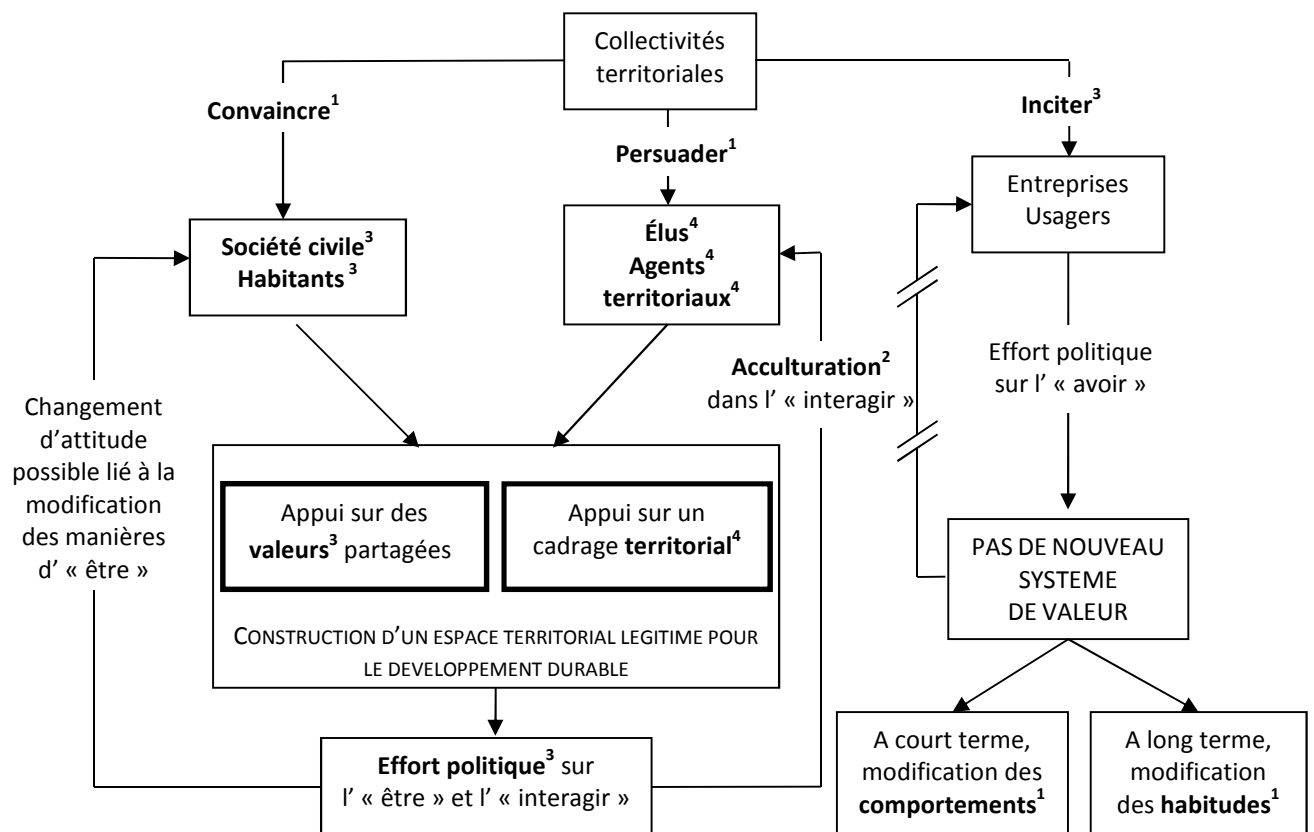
Collectivités territoriales

Convaincre$^1$

Persuader$^1$

Inciter$^3$

Société civile$^3$
Habitants$^3$

Élus$^4$
Agents territoriaux$^4$

Entreprises
Usagers

Acculturation$^2$ dans l' « interagir »

Effort politique sur l' « avoir »

Changement d'attitude possible lié à la modification des manières d' « être »

Appui sur des valeurs$^3$ partagées

Appui sur un cadrage territorial$^4$

CONSTRUCTION D'UN ESPACE TERRITORIAL LEGITIME POUR LE DEVELOPPEMENT DURABLE

PAS DE NOUVEAU SYSTEME DE VALEUR

Effort politique$^3$ sur l' « être » et l' « interagir »

A court terme, modification des comportements$^1$

A long terme, modification des habitudes$^1$